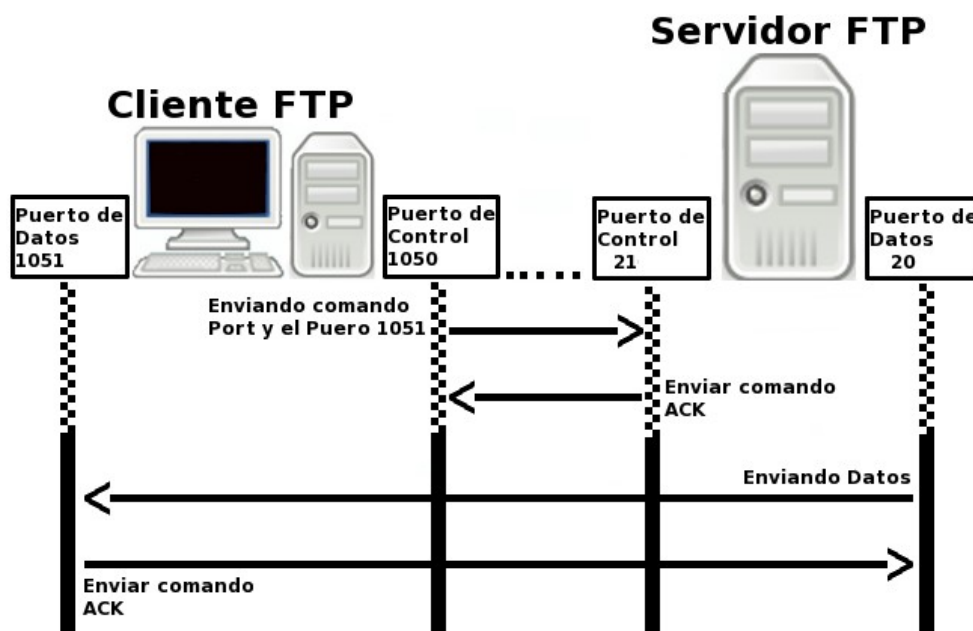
Servidor FTP

Cliente FTP

Puerto de Datos 1051

Puerto de Control 1050

Puerto de Control 21

Puerto de Datos 20

Enviando comando Port y el Puero 1051

Enviar comando ACK

Enviando Datos

Enviar comando ACK